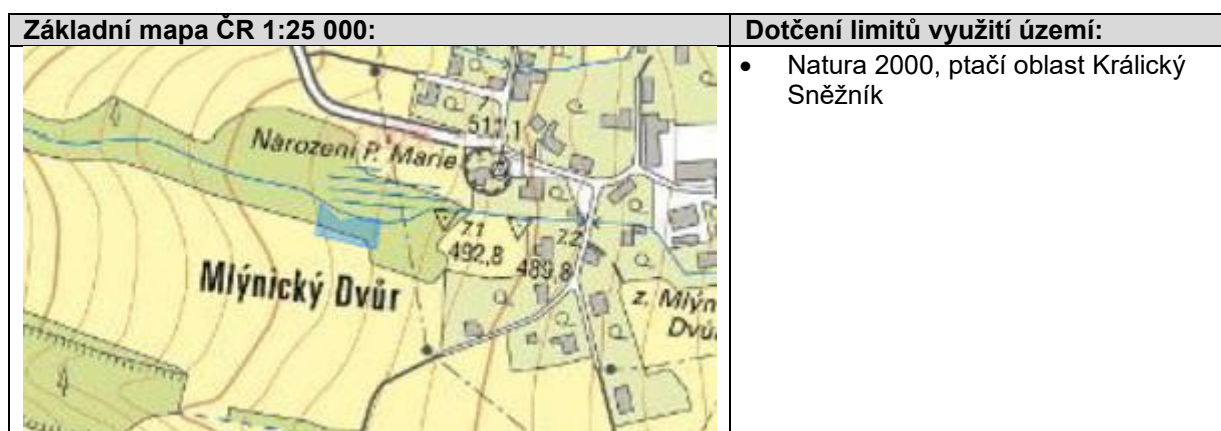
| Základní mapa ČR 1:25 000: | Dotčení limitů využití území: |
|---|---|
| 7<br>511,1<br>Narození P. Marie<br>71<br>492,8<br>22<br>489,8<br>Mlýnický Dvůr<br>z. Mlýn<br>Dvů | • Natura 2000, ptačí oblast Králický Sněžník |